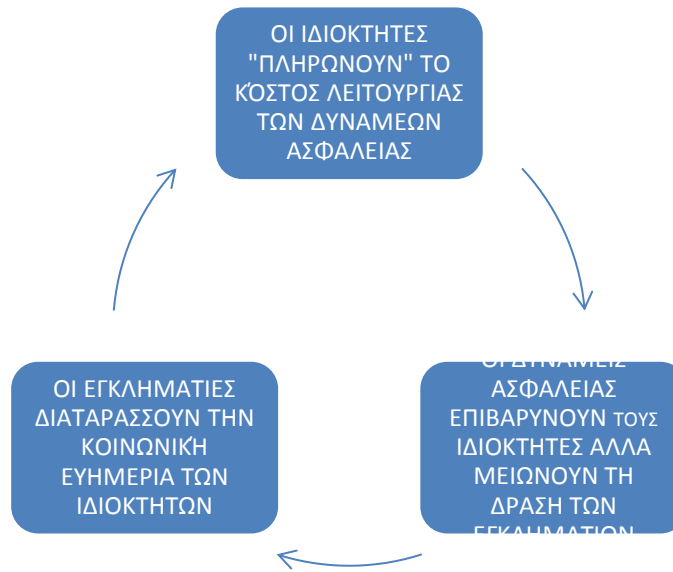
ΟΙ ΙΔΙΟΚΤΗΤΕΣ "ΠΛΗΡΩΝΟΥΝ" ΤΟ ΚΌΣΤΟΣ ΛΕΙΤΟΥΡΓΙΑΣ ΤΩΝ ΔΥΝΑΜΕΩΝ ΑΣΦΑΛΕΙΑΣ

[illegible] ΑΣΦΑΛΕΙΑΣ ΕΠΙΒΑΡΥΝΟΥΝ ΤΟΥΣ ΙΔΙΟΚΤΗΤΕΣ ΑΛΛΑ ΜΕΙΩΝΟΥΝ ΤΗ ΔΡΑΣΗ ΤΩΝ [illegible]

ΟΙ ΕΓΚΛΗΜΑΤΙΕΣ ΔΙΑΤΑΡΑΣΣΟΥΝ ΤΗΝ ΚΟΙΝΩΝΙΚΉ ΕΥΗΜΕΡΙΑ ΤΩΝ ΙΔΙΟΚΤΗΤΩΝ